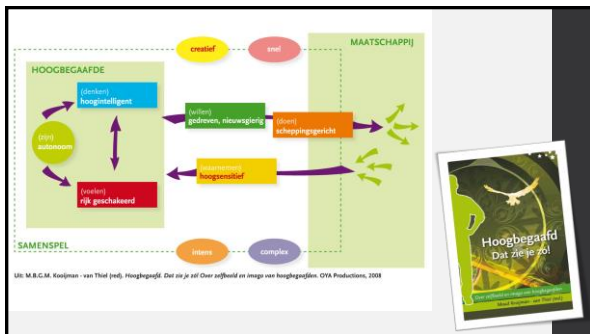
creatief

snel

MAATSCHAPPIJ

HOOGBEGAAFDE

(denken)
hoogintelligent

(zijn)
autonoom

(voelen)
rijk geschakeerd

(willen)
gedreven, nieuwsgierig

(doen)
scheppingsgericht

(waarnemen)
hoogsensitief

SAMENSPEL

intens

complex

Uit: M.B.G.M. Kooijman - van Thiel (red). Hoogbegaafd. Dat zie je zó! Over zelfbeeld en imago van hoogbegaafden. OYA Productions, 2008

Hoogbegaafd
Dat zie je zó!

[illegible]